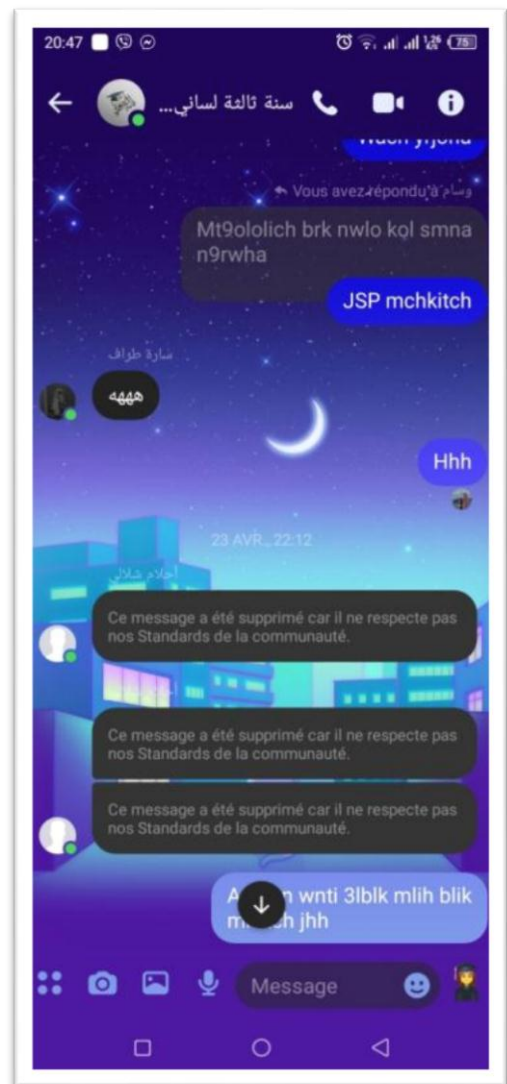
20:47

75

سنة ثالثة لساني...

Wach yhjoha

Vous avez répondu à وسام

Mt9ololich brk nwlo kol smna n9rwha

JSP mchkitch

سارة طواف

هههه

Hhh

23 AVR., 22:12

أحلام شلال

Ce message a été supprimé car il ne respecte pas nos Standards de la communauté.

Ce message a été supprimé car il ne respecte pas nos Standards de la communauté.

Ce message a été supprimé car il ne respecte pas nos Standards de la communauté.

A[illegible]n wnti 3lblk mlih blik m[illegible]h jhh

Message